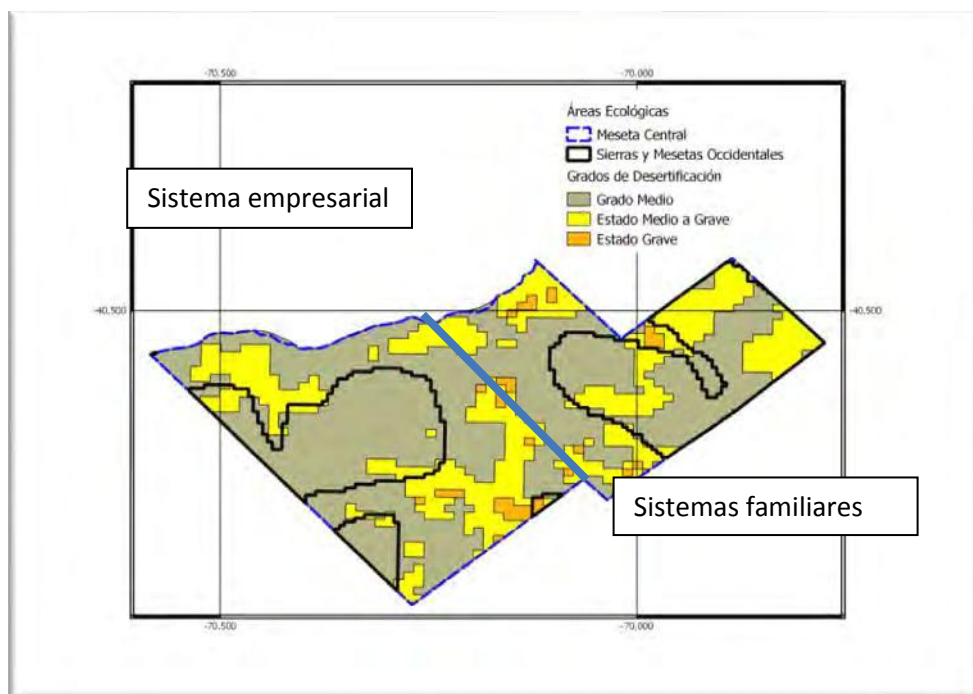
-70,500

-70,000

Áreas Ecológicas
Meseta Central
Sierras y Mesetas Occidentales
Grados de Desertificación
Grado Medio
Estado Medio a Grave
Estado Grave

Sistema empresarial

-40,500

-40,500

Sistemas familiares

-70,500

-70,000